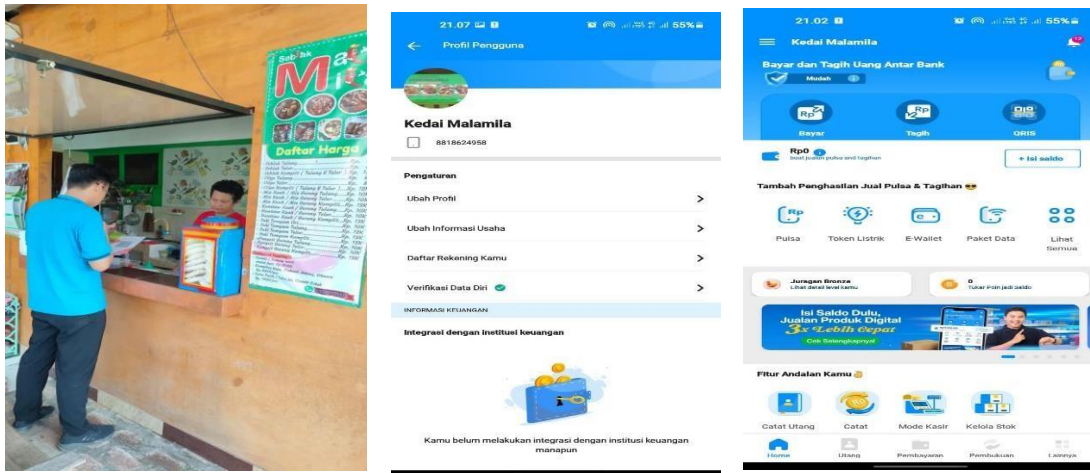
Sat bk Ma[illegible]

Daftar Harga

21.07 55%

Profil Pengguna

Kedai Malamila

8818624958

Pengaturan

Ubah Profil

Ubah Informasi Usaha

Daftar Rekening Kamu

Verifikasi Data Diri

INFORMASI KEUANGAN

Integrasi dengan institusi keuangan

Kamu belum melakukan integrasi dengan institusi keuangan manapun

21.02 55%

Kedai Malamila

Bayar dan Tagih Uang Antar Bank

Mudah

Bayar

Tagih

QRIS

Rp0

buat jualan pulsa and tagihan

+ Isi saldo

Tambah Penghasilan Jual Pulsa & Tagihan

Pulsa

Token Listrik

E-Wallet

Paket Data

Lihat Semua

Juragan Bronze

Lihat detail level kamu

0

Tukar Poin jadi Saldo

Isi Saldo Dulu, Jualan Produk Digital

3x Lebih Cepat

Cek Selengkapnya

Fitur Andalan Kamu

Catat Utang

Catat

Mode Kasir

Kelola Stok

Home

Utang

Pembayaran

Pembukuan

Lainnya